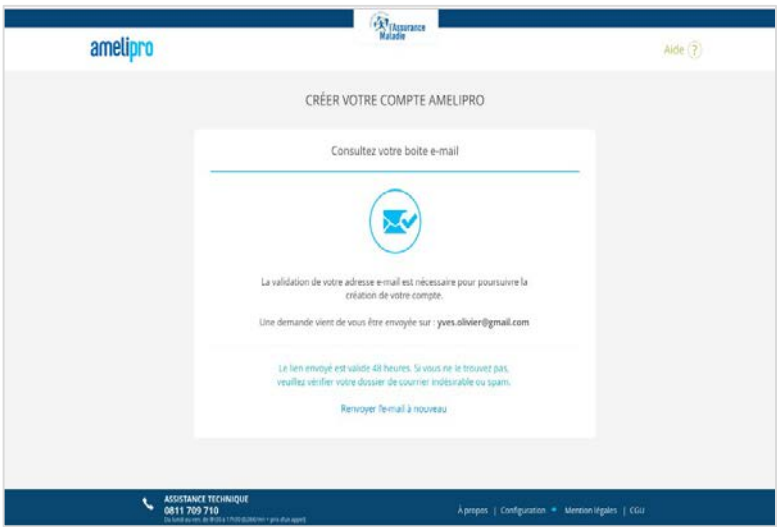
l'Assurance Maladie

amelipro

Aide ?

CRÉER VOTRE COMPTE AMELIPRO

Consultez votre boite e-mail

La validation de votre adresse e-mail est nécessaire pour poursuivre la création de votre compte.

Une demande vient de vous être envoyée sur : yves.olivier@gmail.com

Le lien envoyé est valide 48 heures. Si vous ne le trouvez pas, veuillez vérifier votre dossier de courrier indésirable ou spam.

Renvoyer l'e-mail à nouveau

ASSISTANCE TECHNIQUE
0811 709 710
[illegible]

A propos | Configuration | Mention légales | CGU